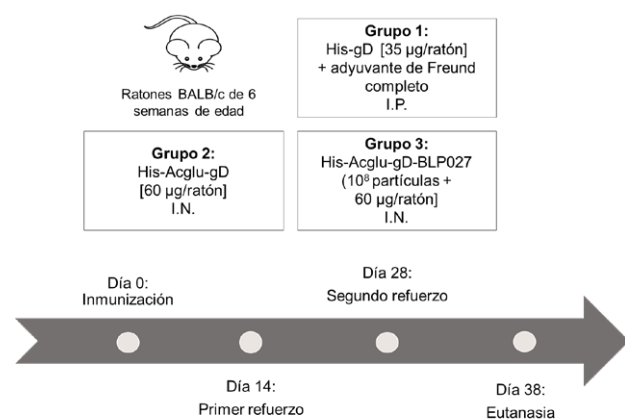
Ratones BALB/c de 6 semanas de edad

**Grupo 1:**
His-gD [35 µg/ratón] + adyuvante de Freund completo
I.P.

**Grupo 2:**
His-Acglu-gD [60 µg/ratón]
I.N.

**Grupo 3:**
His-Acglu-gD-BLP027 ($10^8$ partículas + 60 µg/ratón]
I.N.

Día 0: Inmunización

Día 28: Segundo refuerzo

Día 14: Primer refuerzo

Día 38: Eutanasia